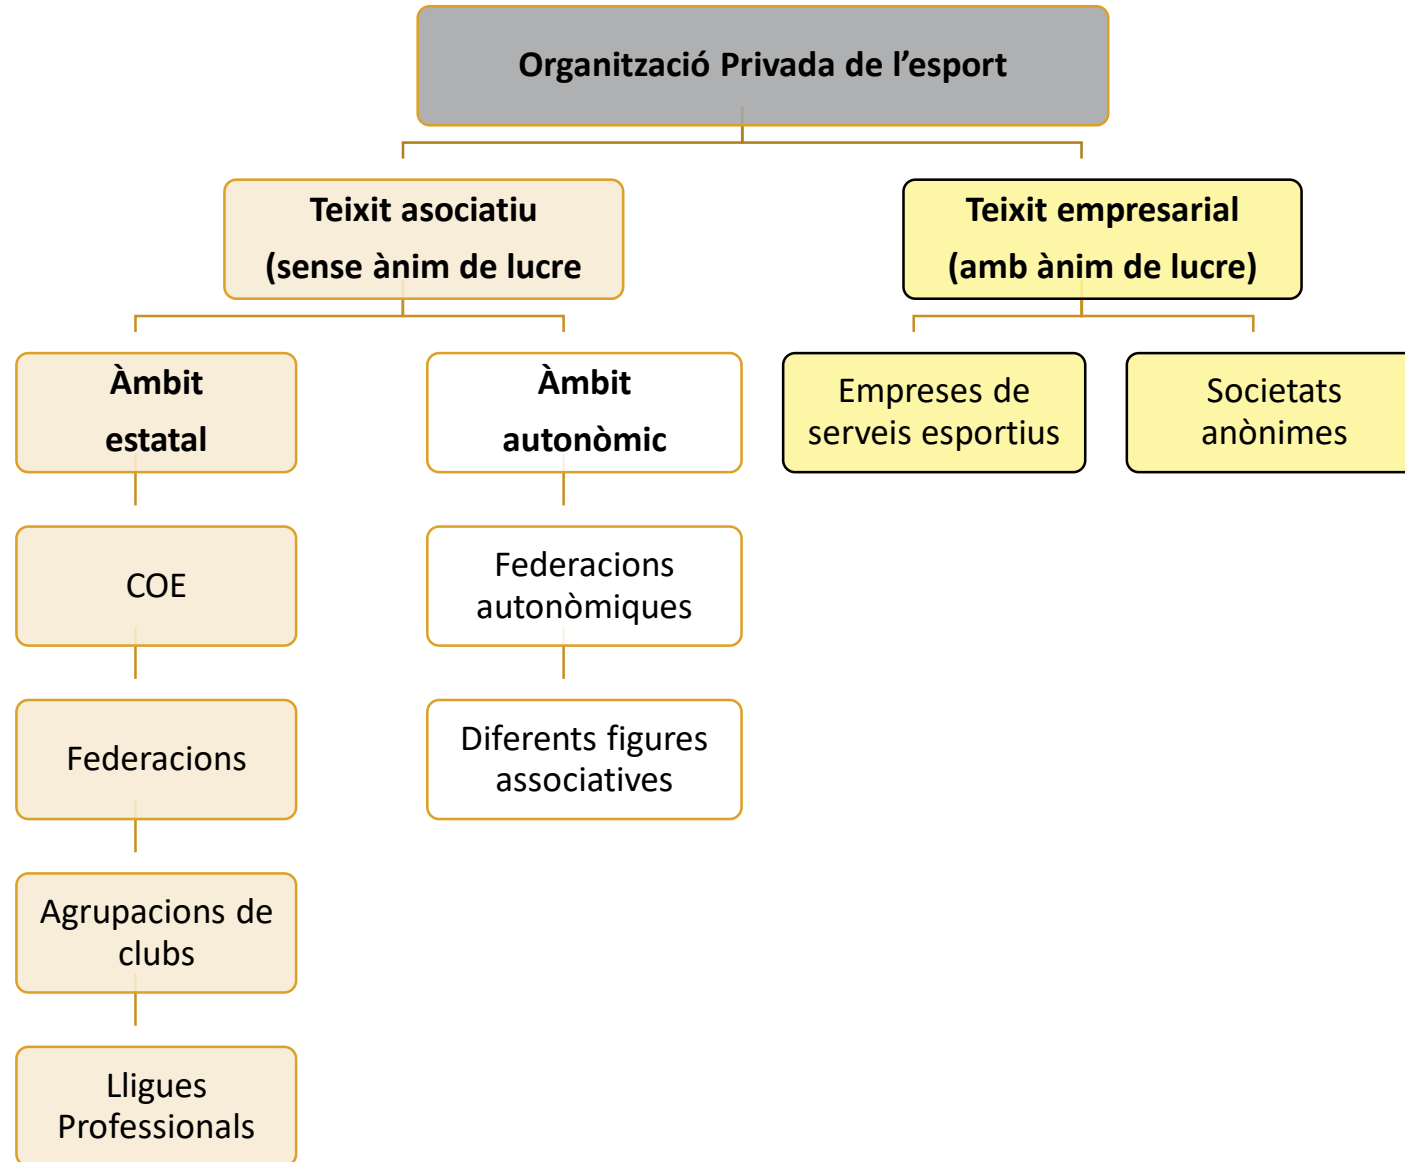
Organització Privada de l’esport

Teixit asociatiu
(sense ànim de lucre

Teixit empresarial
(amb ànim de lucre)

Àmbit
estatal

COE

Federacions

Agrupacions de clubs

Lligues Professionals

Àmbit
autonòmic

Federacions autonòmiques

Diferents figures associatives

Empreses de serveis esportius

Societats anònimes